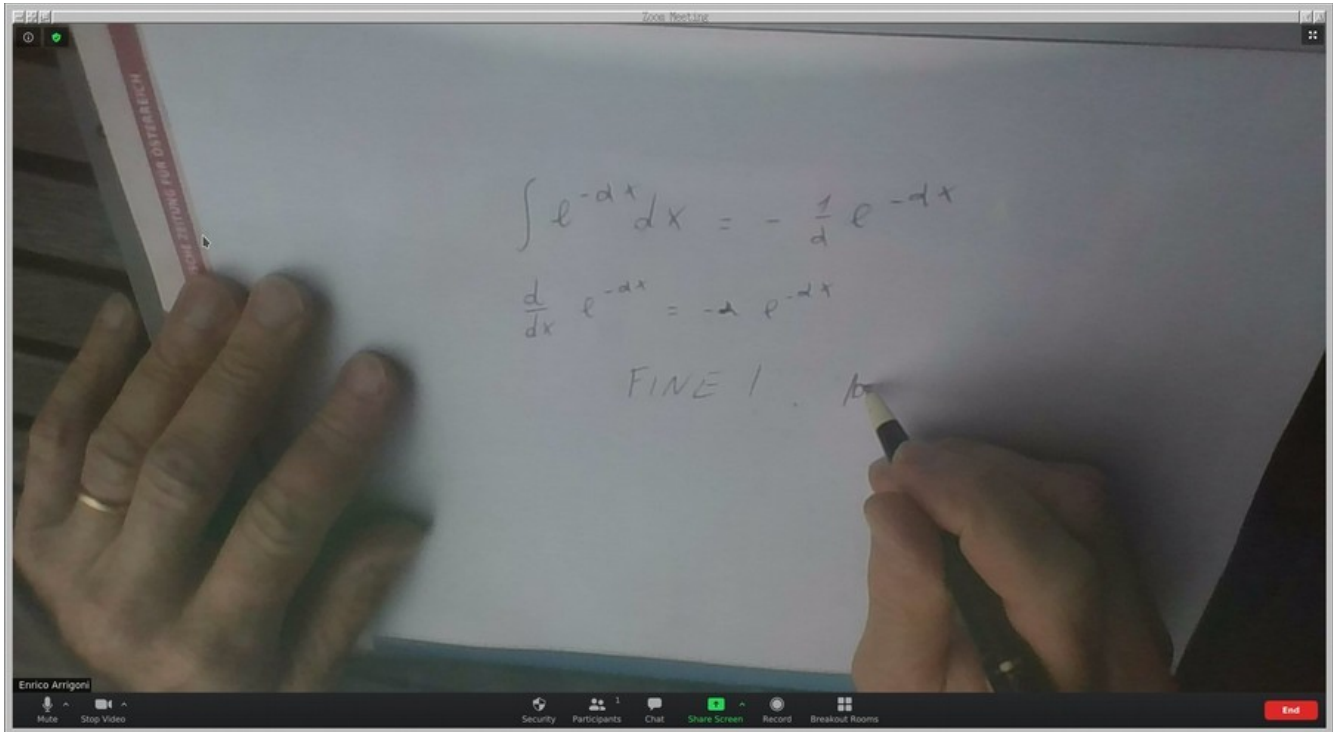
Zoom Meeting

ZEITUNG FÜR ÖSTERREICH

$\int e^{-\alpha x} dx = -\frac{1}{\alpha} e^{-\alpha x}$

$\frac{d}{dx} e^{-\alpha x} = -\alpha e^{-\alpha x}$

FINE! . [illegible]

Enrico Arrigoni

Mute
Stop Video
Security
Participants 1
Chat
Share Screen
Record
Breakout Rooms
End